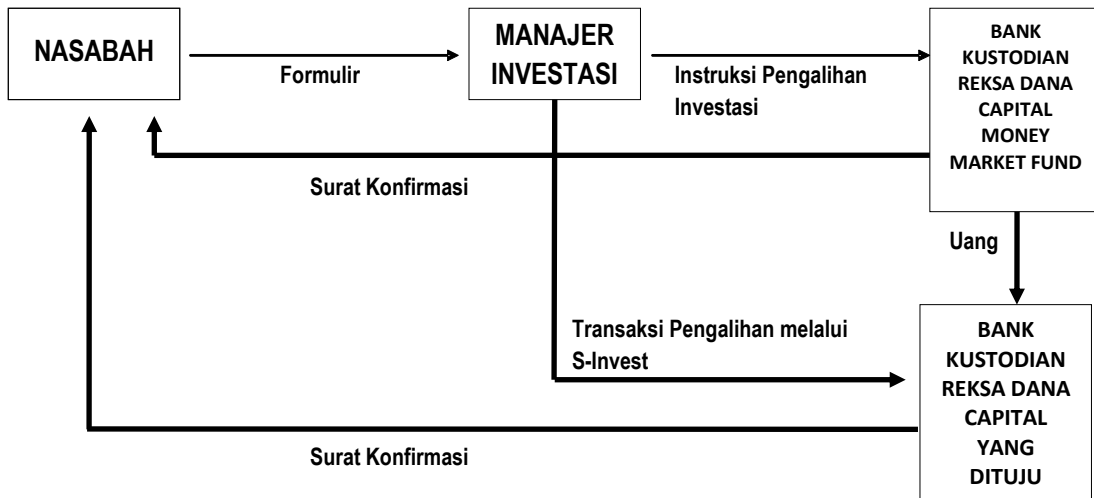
NASABAH

Formulir

MANAJER INVESTASI

Instruksi Pengalihan Investasi

BANK KUSTODIAN REKSA DANA CAPITAL MONEY MARKET FUND

Surat Konfirmasi

Uang

Transaksi Pengalihan melalui S-Invest

BANK KUSTODIAN REKSA DANA CAPITAL YANG DITUJU

Surat Konfirmasi